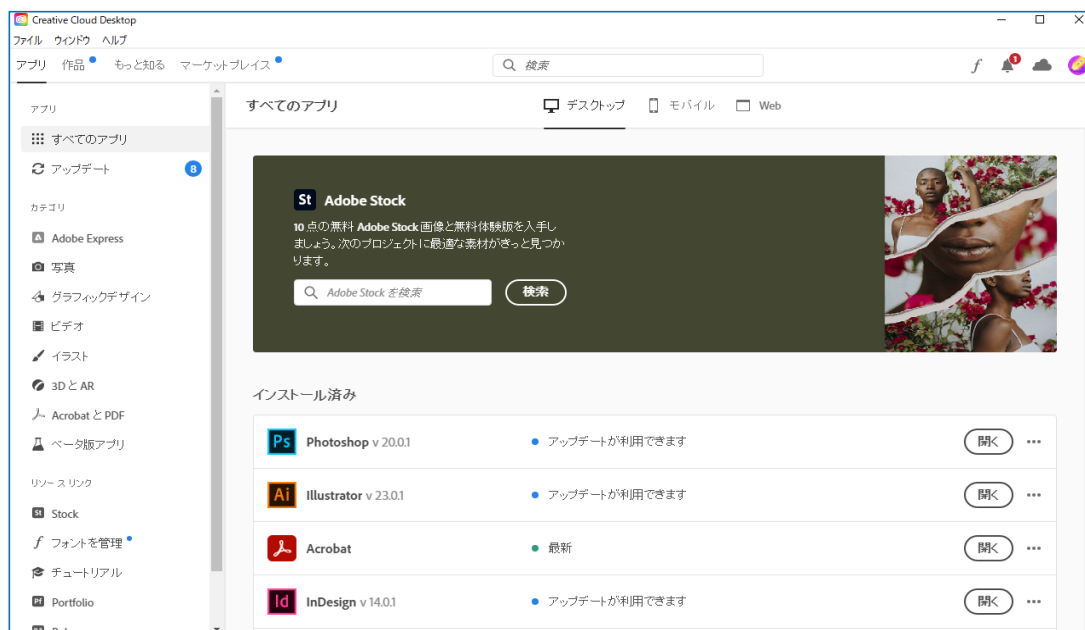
Creative Cloud Desktop
ファイル ウィンドウ ヘルプ
アプリ 作品 もっと知る マーケットプレイス
検索
1

アプリ
すべてのアプリ
アップデート 8
カテゴリ
Adobe Express
写真
グラフィックデザイン
ビデオ
イラスト
3D と AR
Acrobat と PDF
ベータ版アプリ
リソースリンク
Stock
フォントを管理
チュートリアル
Portfolio

すべてのアプリ
デスクトップ モバイル Web

St Adobe Stock
10 点の無料 Adobe Stock 画像と無料体験版を入手しましょう。次のプロジェクトに最適な素材がきっと見つかります。
Adobe Stock を検索
検索

インストール済み
| | | | |
|---|---|---|---|
| Ps Photoshop v 20.0.1 | アップデートが利用できます | 開く | ... |
| Ai Illustrator v 23.0.1 | アップデートが利用できます | 開く | ... |
| Acrobat | 最新 | 開く | ... |
| Id InDesign v 14.0.1 | アップデートが利用できます | 開く | ... |